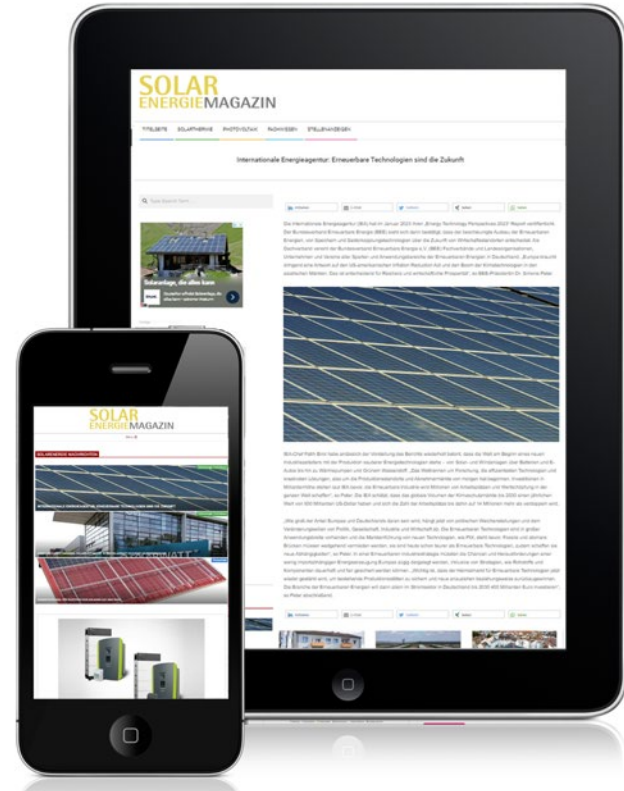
SOLAR
ENERGIEMAGAZIN

TITELSEITE SOLARTHERMIE PHOTOVOLTAIK FACHWISSEN STELLENANZEIGEN

Internationale Energieagentur: Erneuerbare Technologien sind die Zukunft

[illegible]

Solaranlage, die alles kann

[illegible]

SOLAR
ENERGIEMAGAZIN

Menü

SOLARENERGIE NACHRICHTEN

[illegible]